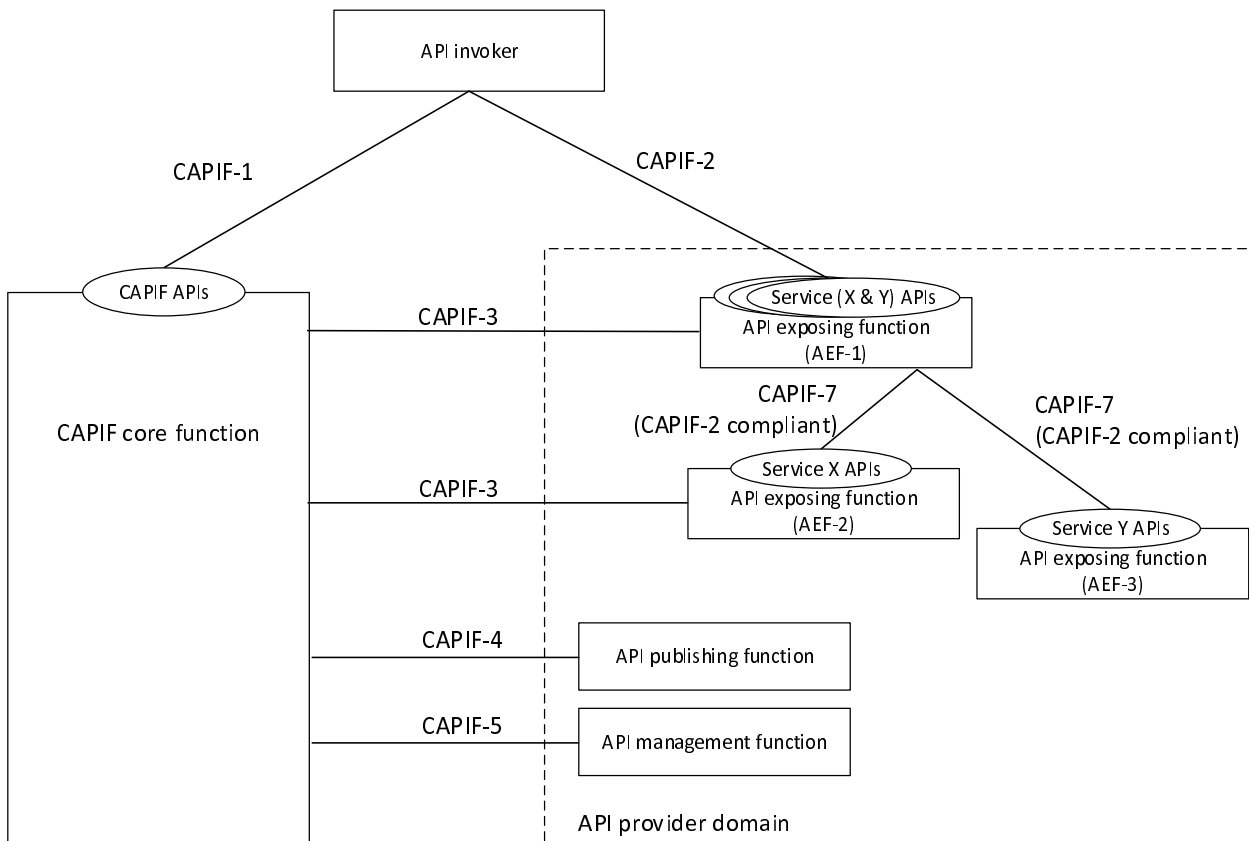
API invoker

CAPIF-1

CAPIF-2

CAPIF APIs

Service (X & Y) APIs
API exposing function
(AEF-1)

CAPIF-3

CAPIF core function

CAPIF-7
(CAPIF-2 compliant)

CAPIF-7
(CAPIF-2 compliant)

CAPIF-3

Service X APIs
API exposing function
(AEF-2)

Service Y APIs
API exposing function
(AEF-3)

CAPIF-4

API publishing function

CAPIF-5

API management function

API provider domain